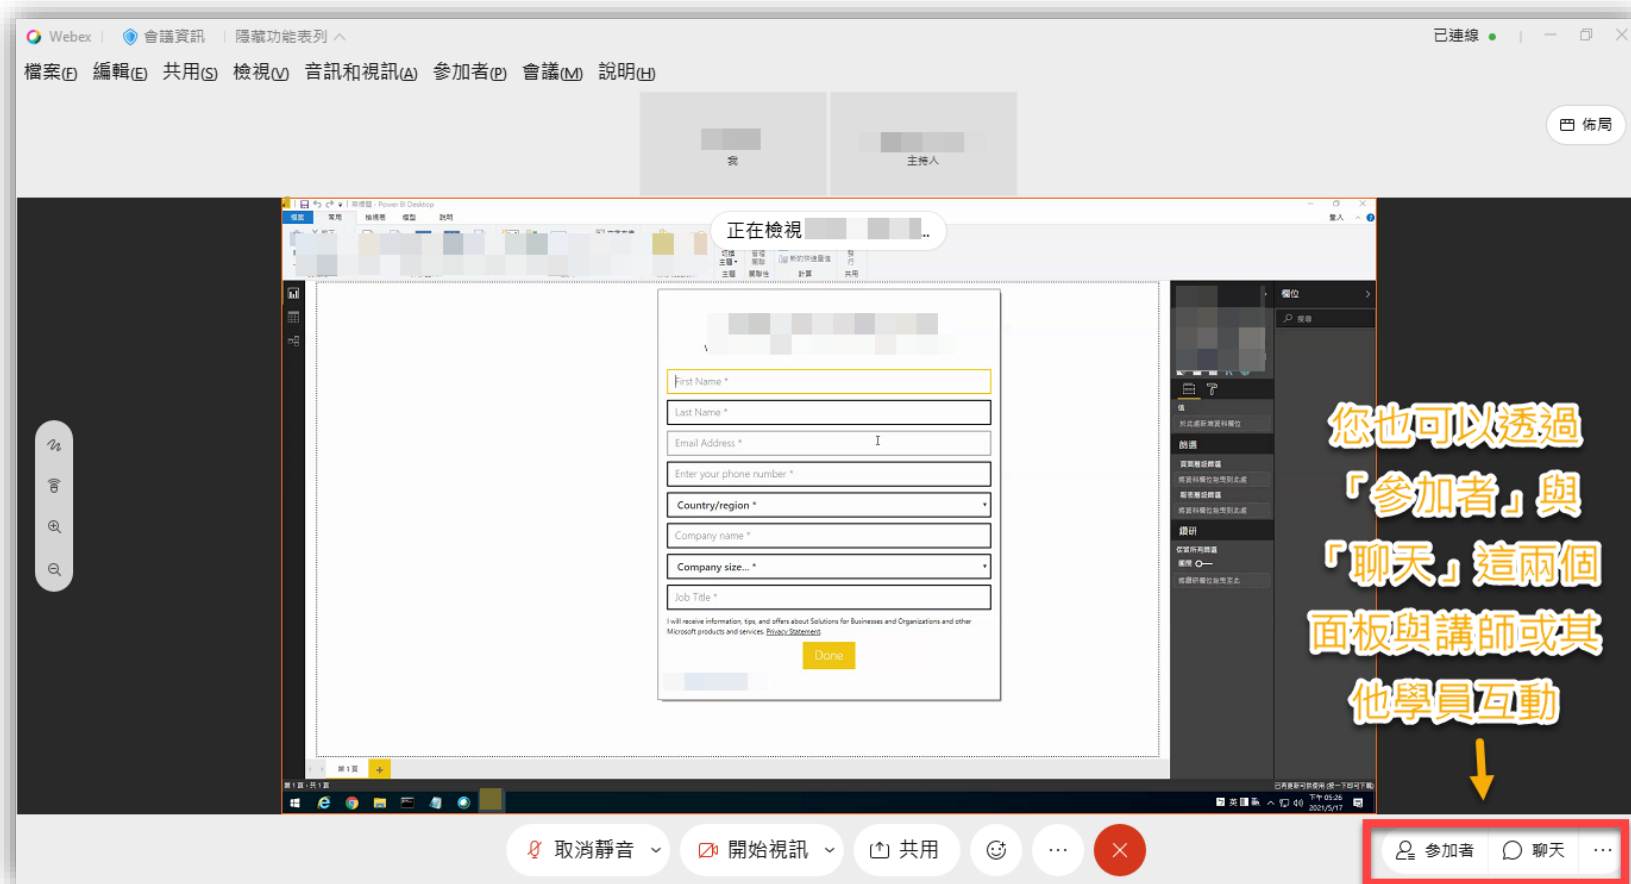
Webex | 會議資訊 | 隱藏功能表列 ^

已連線

檔案(F) 編輯(E) 共用(S) 檢視(V) 音訊和視訊(A) 參加者(P) 會議(M) 說明(H)

佈局

我

主持人

正在檢視 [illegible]...

First Name *

Last Name *

Email Address *

Enter your phone number *

Country/region *

Company name *

Company size... *

Job Title *

I will receive information, tips, and offers about Solutions for Businesses and Organizations and other Microsoft products and services. Privacy Statement

Done

您也可以透過「參加者」與「聊天」這兩個面板與講師或其他學員互動

取消靜音

開始視訊

共用

參加者

聊天